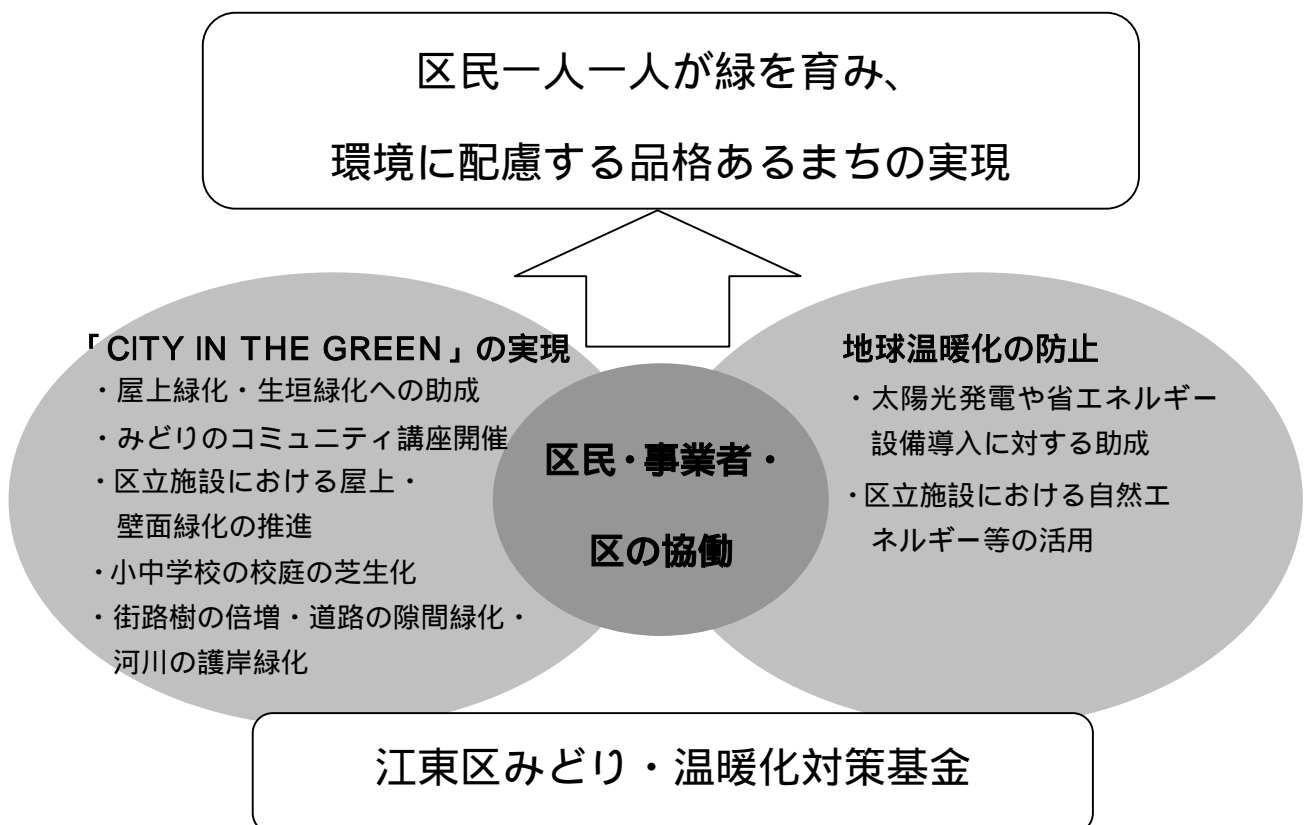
区民一人一人が緑を育み、
環境に配慮する品格あるまちの実現

「CITY IN THE GREEN」の実現
・屋上緑化・生垣緑化への助成
・みどりのコミュニティ講座開催
・区立施設における屋上・壁面緑化の推進
・小中学校の校庭の芝生化
・街路樹の倍増・道路の隙間緑化・河川の護岸緑化

区民・事業者・区の協働

地球温暖化の防止
・太陽光発電や省エネルギー設備導入に対する助成
・区立施設における自然エネルギー等の活用

江東区みどり・温暖化対策基金